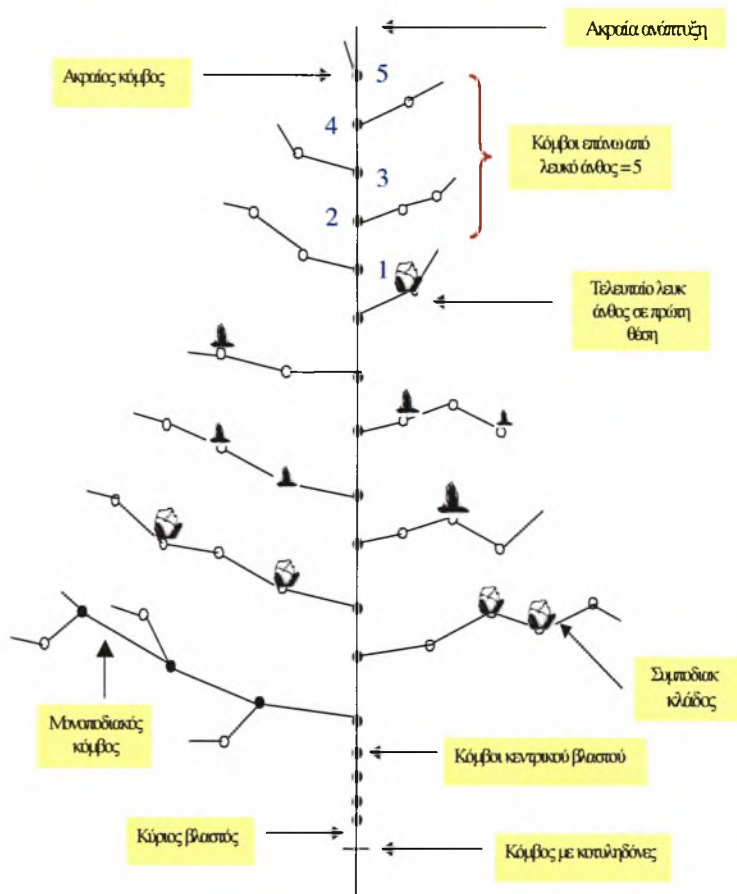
Ακραία ανάπτυξη

Ακραίος κόμβος

5

4

3

2

1

Κόμβοι επάνω από λευκό άνθος = 5

Τελευταίο λευκ άνθος σε πρώτη θέση

Συμποδιακ κλάδος

Μονοποδιακός κόμβος

Κόμβοι κεντρικού βλαστού

Κύριος βλαστός

Κόμβος με κοτυληδόνες